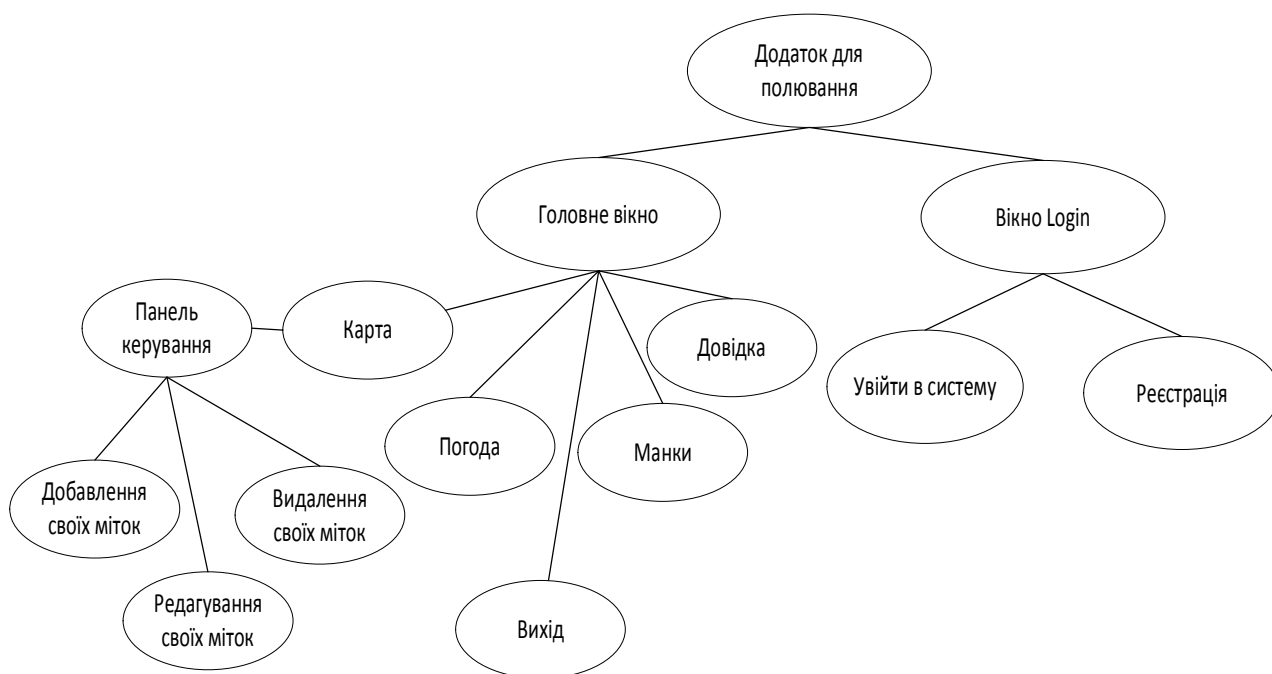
Додаток для полювання

Головне вікно

Вікно Login

Панель керування

Карта

Довідка

Увійти в систему

Реєстрація

Погода

Манки

Добавлення своїх міток

Видалення своїх міток

Редагування своїх міток

Вихід